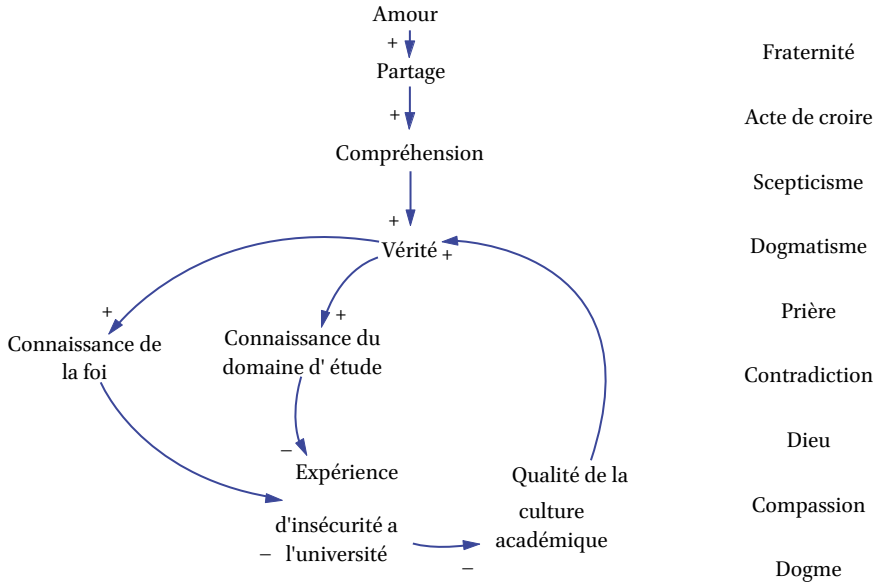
Amour
+
Partage
+
Compréhension
+
Vérité +
+
Connaissance de la foi
+
Connaissance du domaine d' étude
–
Expérience
d'insécurité a
– l'université
Qualité de la
culture
académique
–

Fraternité
Acte de croire
Scepticisme
Dogmatisme
Prière
Contradiction
Dieu
Compassion
Dogme